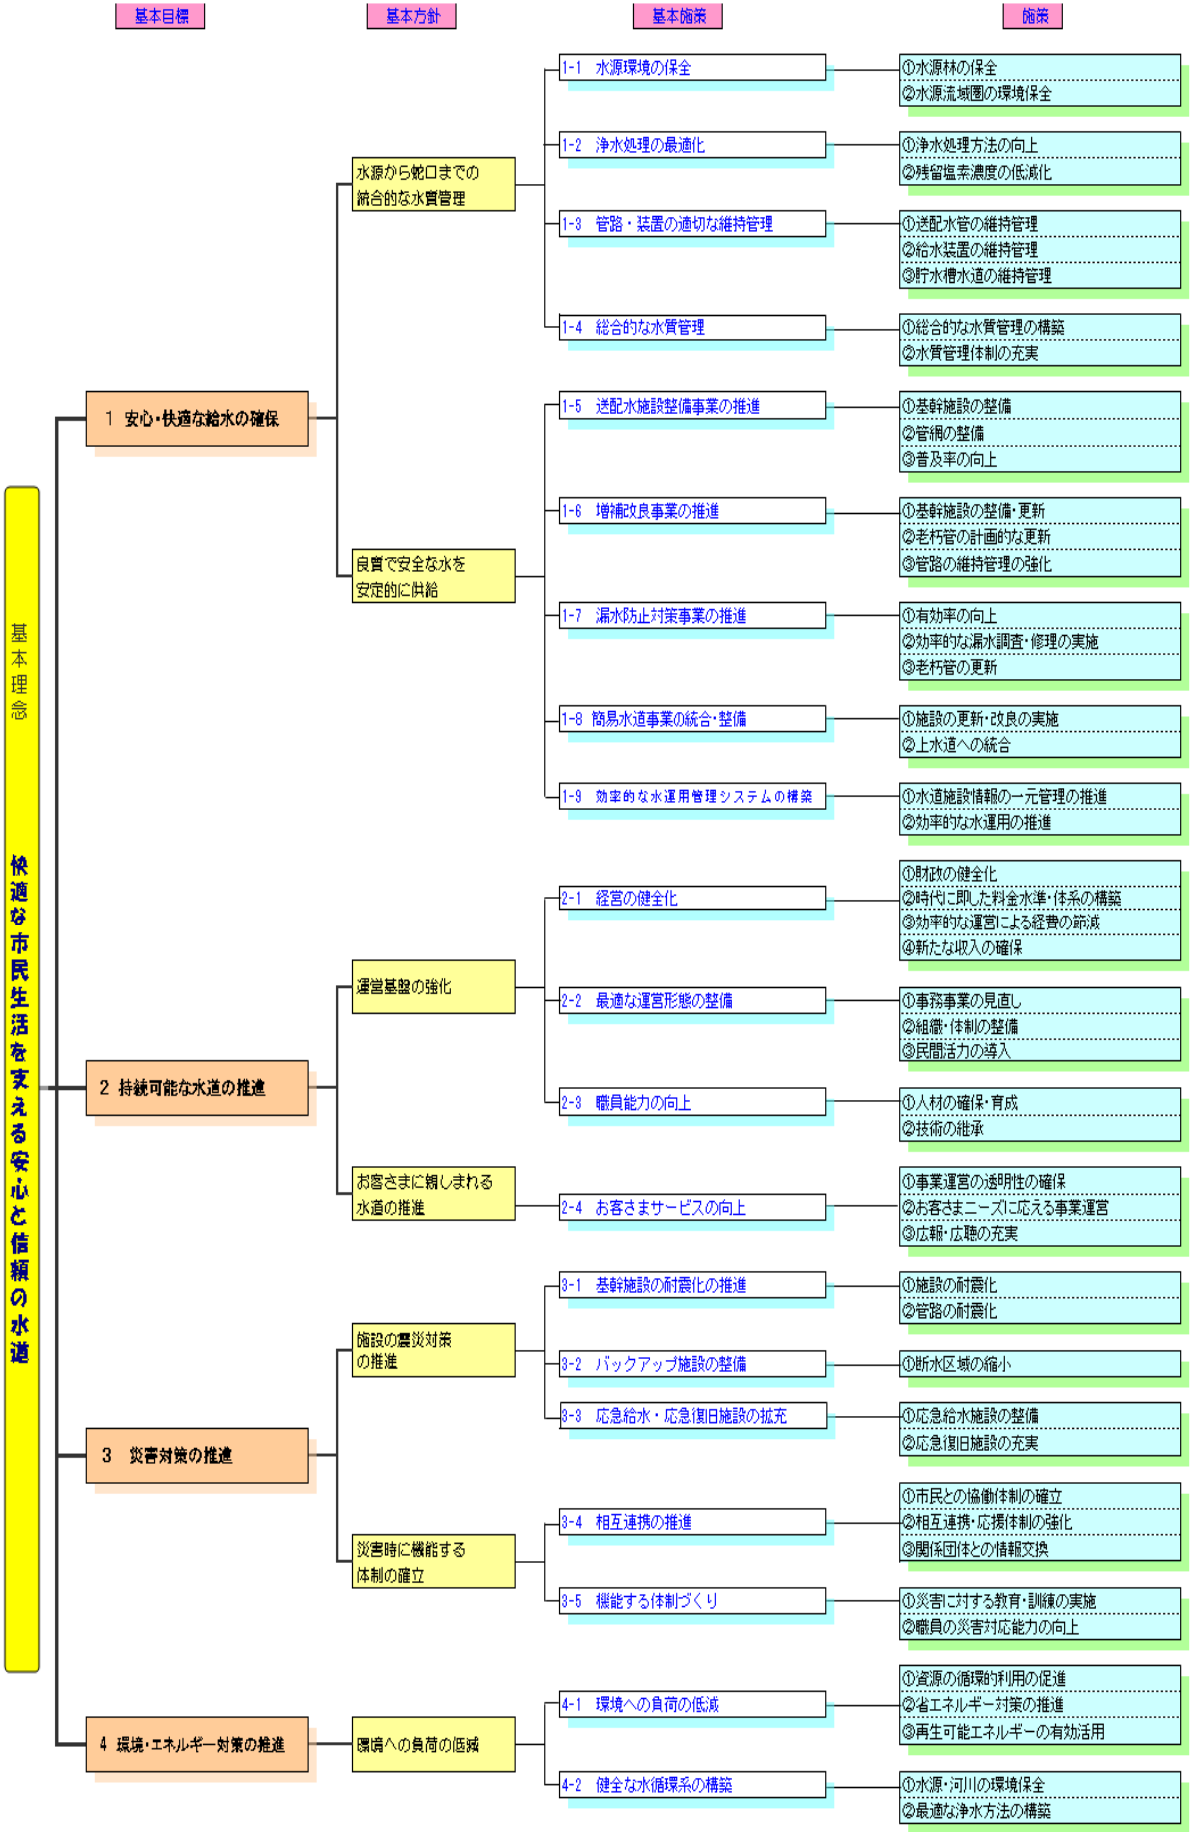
基本目標

基本方針

基本施策

施策

基本理念

快適な市民生活を支える安心と信頼の水道

1 安心・快適な給水の確保

水源から蛇口までの総合的な水質管理

1-1 水源環境の保全
①水源林の保全
②水源流域圏の環境保全

1-2 浄水処理の最適化
①浄水処理方法の向上
②残留塩素濃度の低減化

1-3 管路・装置の適切な維持管理
①送配水管の維持管理
②給水装置の維持管理
③貯水槽水道の維持管理

1-4 総合的な水質管理
①総合的な水質管理の構築
②水質管理体制の充実

良質で安全な水を安定的に供給

1-5 送配水施設整備事業の推進
①基幹施設の整備
②管網の整備
③普及率の向上

1-6 増補改良事業の推進
①基幹施設の整備・更新
②老朽管の計画的な更新
③管路の維持管理の強化

1-7 漏水防止対策事業の推進
①有効率の向上
②効率的な漏水調査・修理の実施
③老朽管の更新

1-8 簡易水道事業の統合・整備
①施設の更新・改良の実施
②上水道への統合

1-9 効率的な水運用管理システムの構築
①水道施設情報の一元管理の推進
②効率的な水運用の推進

2 持続可能な水道の推進

運営基盤の強化

2-1 経営の健全化
①財政の健全化
②時代に即した料金水準・体系の構築
③効率的な運営による経費の節減
④新たな収入の確保

2-2 最適な運営形態の整備
①事務事業の見直し
②組織・体制の整備
③民間活力の導入

2-3 職員能力の向上
①人材の確保・育成
②技術の継承

お客さまに親しまれる水道の推進

2-4 お客さまサービスの向上
①事業運営の透明性の確保
②お客さまニーズに応える事業運営
③広報・広聴の充実

3 災害対策の推進

施設の震災対策の推進

3-1 基幹施設の耐震化の推進
①施設の耐震化
②管路の耐震化

3-2 バックアップ施設の整備
①断水区域の縮小

3-3 応急給水・応急復旧施設の拡充
①応急給水施設の整備
②応急復旧施設の充実

災害時に機能する体制の確立

3-4 相互連携の推進
①市民との協働体制の確立
②相互連携・応援体制の強化
③関係団体との情報交換

3-5 機能する体制づくり
①災害に対する教育・訓練の実施
②職員の災害対応能力の向上

4 環境・エネルギー対策の推進

環境への負荷の低減

4-1 環境への負荷の低減
①資源の循環的利用の促進
②省エネルギー対策の推進
③再生可能エネルギーの有効活用

4-2 健全な水循環系の構築
①水源・河川の環境保全
②最適な浄水方法の構築